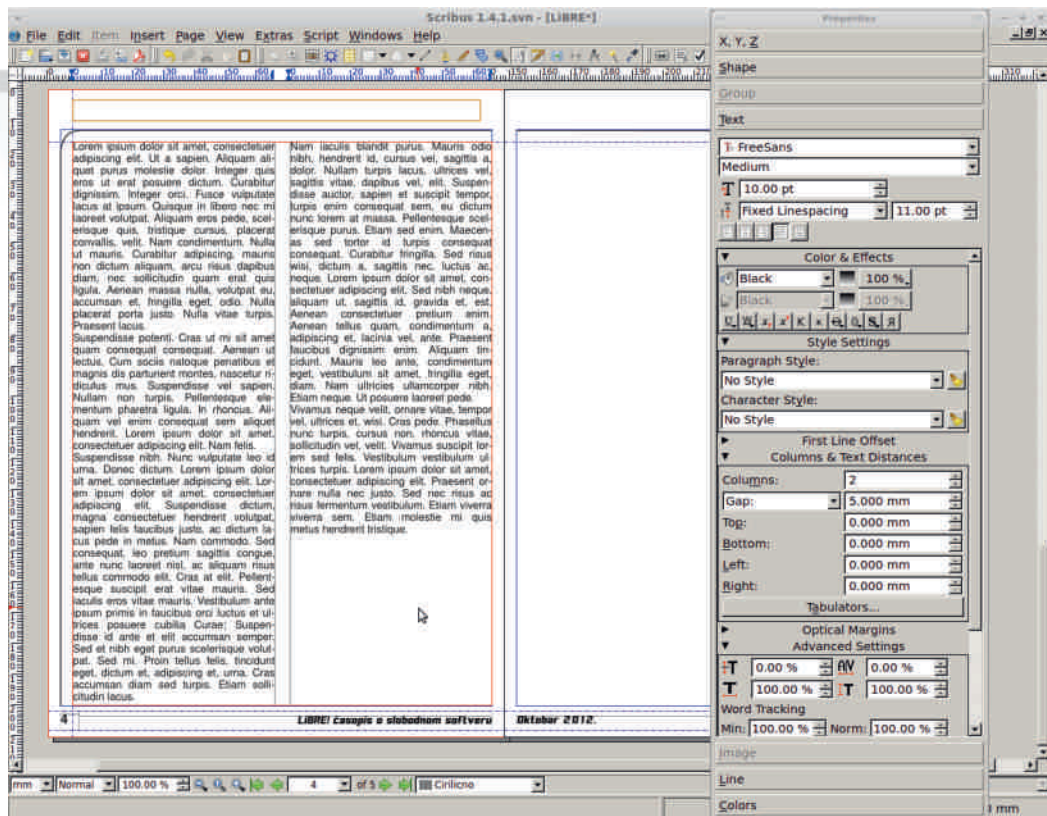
Scribus 1.4.1.svn - [LIBRE*]

File Edit Item Insert Page View Extras Script Windows Help

Lorem ipsum dolor sit amet, consectetuer adipiscing elit. Ut a sapien. Aliquam aliquet purus molestie dolor. Integer quis eros ut erat posuere dictum. Curabitur dignissim. Integer orci. Fusce vulputate lacus at ipsum. Quisque in libero nec mi laoreet volutpat. Aliquam eros pede, scelerisque quis, tristique cursus, placerat convallis, velit. Nam condimentum. Nulla ut mauris. Curabitur adipiscing, mauris non dictum aliquam, arcu risus dapibus diam, nec sollicitudin quam erat quis ligula. Aenean massa nulla, volutpat eu, accumsan et, fringilla eget, odio. Nulla placerat porta justo. Nulla vitae turpis. Praesent lacus.
Suspendisse potenti. Cras ut mi sit amet quam consequat consequat. Aenean ut lectus. Cum sociis natoque penatibus et magnis dis parturient montes, nascetur ridiculus mus. Suspendisse vel sapien. Nullam non turpis. Pellentesque elementum pharetra ligula. In rhoncus. Aliquam vel enim consequat sem aliquet hendrerit. Lorem ipsum dolor sit amet, consectetuer adipiscing elit. Nam felis.
Suspendisse nibh. Nunc vulputate leo id urna. Donec dictum. Lorem ipsum dolor sit amet, consectetuer adipiscing elit. Lorem ipsum dolor sit amet, consectetuer adipiscing elit. Suspendisse dictum, magna consectetuer hendrerit volutpat, sapien felis faucibus justo, ac dictum lacus pede in metus. Nam commodo. Sed consequat, leo pretium sagittis congue, ante nunc laoreet nisl, ac aliquam risus tellus commodo elit. Cras at elit. Pellentesque suscipit erat vitae mauris. Sed iaculis eros vitae mauris. Vestibulum ante ipsum primis in faucibus orci luctus et ultrices posuere cubilia Curae; Suspendisse id ante et elit accumsan semper. Sed et nibh eget purus scelerisque volutpat. Sed mi. Proin tellus felis, tincidunt eget, dictum et, adipiscing et, urna. Cras accumsan diam sed turpis. Etiam sollicitudin lacus.

Nam iaculis blandit purus. Mauris odio nibh, hendrerit id, cursus vel, sagittis a, dolor. Nullam turpis lacus, ultrices vel, sagittis vitae, dapibus vel, elit. Suspendisse auctor, sapien et suscipit tempor, turpis enim consequat sem, eu dictum nunc lorem at massa. Pellentesque scelerisque purus. Etiam sed enim. Maecenas sed tortor id turpis consequat consequat. Curabitur fringilla. Sed risus wisi, dictum a, sagittis nec, luctus ac, neque. Lorem ipsum dolor sit amet, consectetuer adipiscing elit. Sed nibh neque, aliquam ut, sagittis id, gravida et, est. Aenean consectetuer pretium enim. Aenean tellus quam, condimentum a, adipiscing et, lacinia vel, ante. Praesent faucibus dignissim enim. Aliquam tincidunt. Mauris leo ante, condimentum eget, vestibulum sit amet, fringilla eget, diam. Nam ultricies ullamcorper nibh. Etiam neque. Ut posuere laoreet pede.
Vivamus neque velit, ornare vitae, tempor vel, ultrices et, wisi. Cras pede. Phasellus nunc turpis, cursus non, rhoncus vitae, sollicitudin vel, velit. Vivamus suscipit lorem sed felis. Vestibulum vestibulum ultrices turpis. Lorem ipsum dolor sit amet, consectetuer adipiscing elit. Praesent ornare nulla nec justo. Sed nec risus ac risus fermentum vestibulum. Etiam viverra viverra sem. Etiam molestie mi quis metus hendrerit tristique.

4 LiBRE! Časopis o slobodnom softveru Oktobar 2012.

Properties
X, Y, Z
Shape
Group
Text
FreeSans
Medium
10.00 pt
Fixed Linespacing 11.00 pt
Color & Effects
Black 100 %
Black 100 %
Style Settings
Paragraph Style:
No Style
Character Style:
No Style
First Line Offset
Columns & Text Distances
Columns: 2
Gap: 5.000 mm
Top: 0.000 mm
Bottom: 0.000 mm
Left: 0.000 mm
Right: 0.000 mm
Tabulators...
Optical Margins
Advanced Settings
0.00 % 0.00 %
100.00 % 100.00 %
Word Tracking
Min: 100.00 % Norm: 100.00 %
Image
Line
Colors

mm Normal 100.00 % 4 of 5 Cirilicno
mm